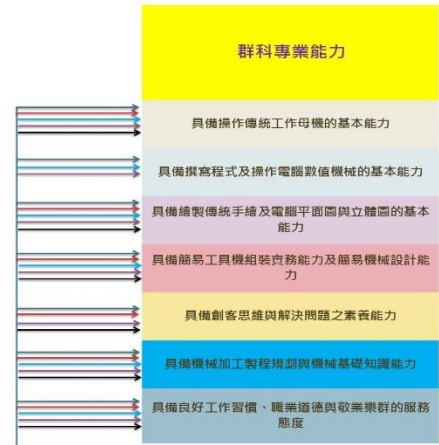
群科專業能力

具備操作傳統工作母機的基本能力

具備撰寫程式及操作電腦數值機械的基本能力

具備繪製傳統手繪及電腦平面圖與立體圖的基本能力

具備簡易工具機組裝實務能力及簡易機械設計能力

具備創客思維與解決問題之素養能力

具備機械加工製程規劃與機械基礎知識能力

具備良好工作習慣、職業道德與敬業樂群的服務態度